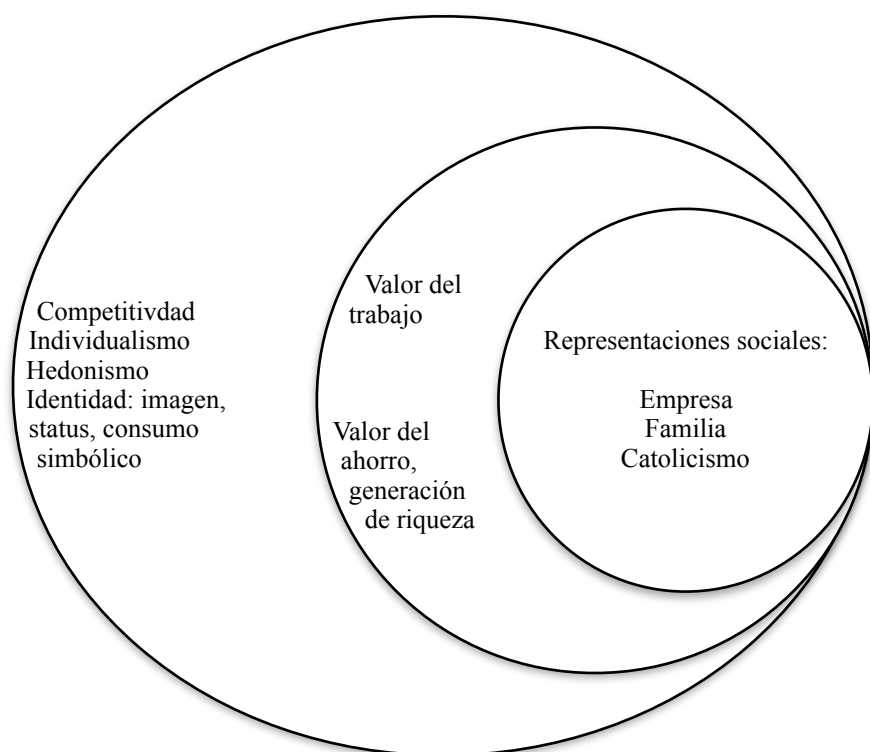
Competitivdad
Individualismo
Hedonismo
Identidad: imagen, status, consumo simbólico

Valor del trabajo

Valor del ahorro, generación de riqueza

Representaciones sociales:

Empresa
Familia
Catolicismo